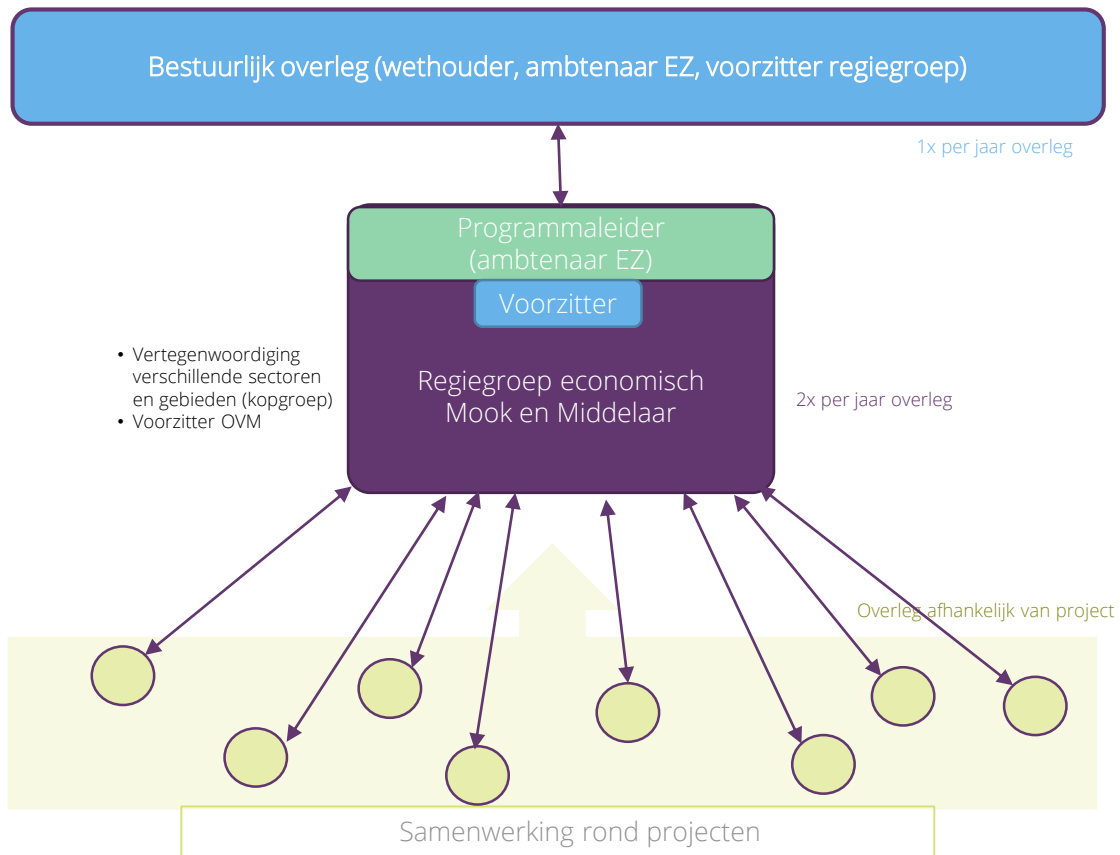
Bestuurlijk overleg (wethouder, ambtenaar EZ, voorzitter regiegroep)

1x per jaar overleg

Programmaleider (ambtenaar EZ)

Voorzitter

Regiegroep economisch Mook en Middelaar

• Vertegenwoordiging verschillende sectoren en gebieden (kopgroep)
• Voorzitter OVM

2x per jaar overleg

Overleg afhankelijk van project

Samenwerking rond projecten